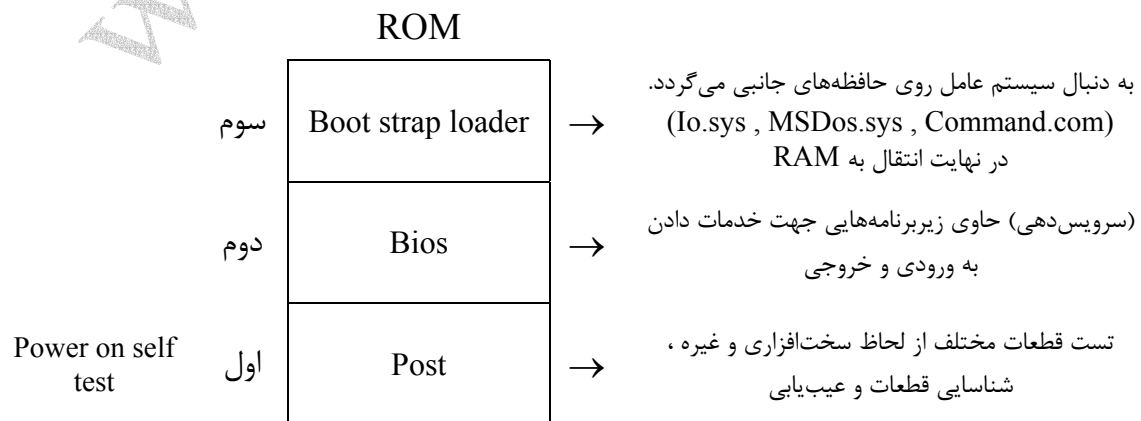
ROM

سوم | Boot strap loader → به دنبال سیستم عامل روی حافظه‌های جانبی می‌گردد. (Io.sys , MSDos.sys , Command.com) در نهایت انتقال به RAM

دوم | Bios → (سرویس‌دهی) حاوی زیربرنامه‌هایی جهت خدمات دادن به ورودی و خروجی

Power on self test | اول | Post → تست قطعات مختلف از لحاظ سخت‌افزاری و غیره ، شناسایی قطعات و عیب‌یابی